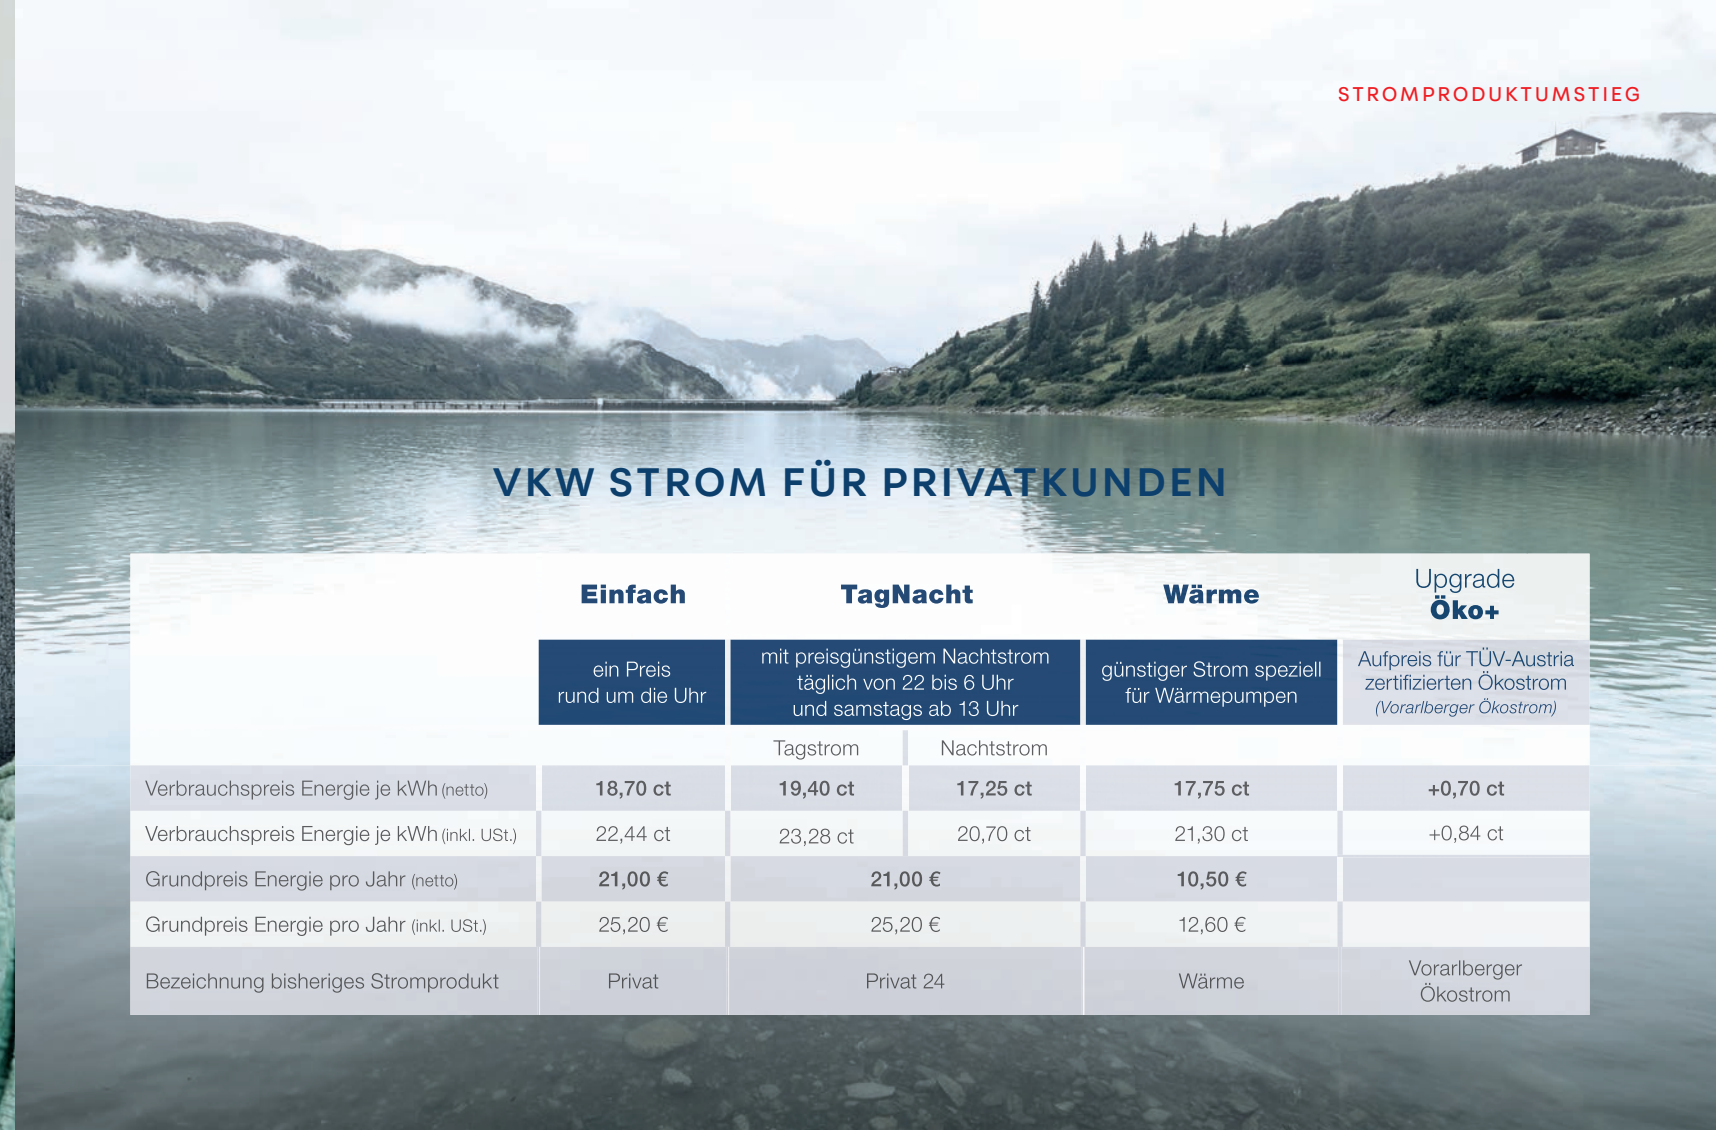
STROMPRODUKTUMSTIEG

VKW STROM FÜR PRIVATKUNDEN

| | Einfach | TagNacht | | Wärme | Upgrade Öko+ |
|---|---|---|---|---|---|
| | ein Preis rund um die Uhr | mit preisgünstigem Nachtstrom täglich von 22 bis 6 Uhr und samstags ab 13 Uhr | | günstiger Strom speziell für Wärmepumpen | Aufpreis für TÜV-Austria zertifizierten Ökostrom (Vorarlberger Ökostrom) |
| | | Tagstrom | Nachtstrom | | |
| Verbrauchspreis Energie je kWh (netto) | 18,70 ct | 19,40 ct | 17,25 ct | 17,75 ct | +0,70 ct |
| Verbrauchspreis Energie je kWh (inkl. USt.) | 22,44 ct | 23,28 ct | 20,70 ct | 21,30 ct | +0,84 ct |
| Grundpreis Energie pro Jahr (netto) | 21,00 € | 21,00 € | | 10,50 € | |
| Grundpreis Energie pro Jahr (inkl. USt.) | 25,20 € | 25,20 € | | 12,60 € | |
| Bezeichnung bisheriges Stromprodukt | Privat | Privat 24 | | Wärme | Vorarlberger Ökostrom |